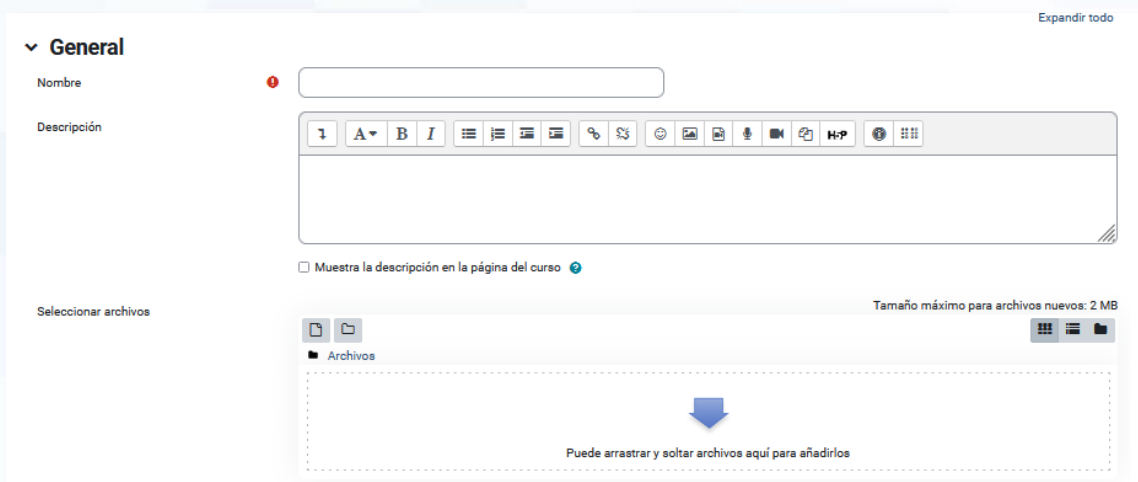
Expandir todo

General

Nombre

Descripción

A B I H-P

Muestra la descripción en la página del curso

Seleccionar archivos

Tamaño máximo para archivos nuevos: 2 MB

Archivos

Puede arrastrar y soltar archivos aquí para añadirlos